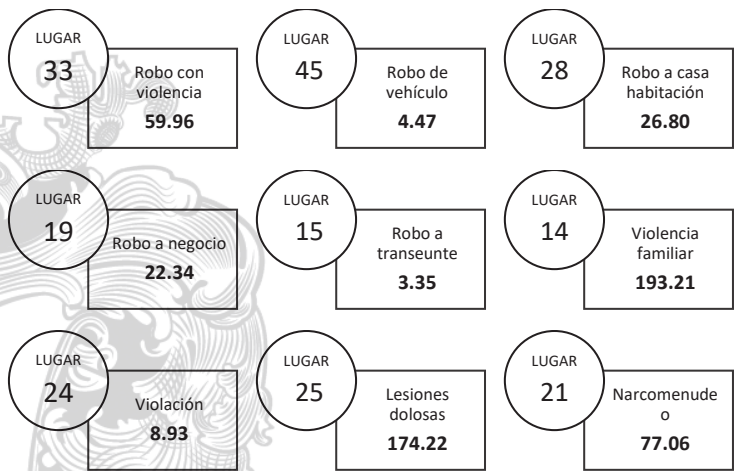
LUGAR
33
Robo con violencia
**59.96**

LUGAR
45
Robo de vehículo
**4.47**

LUGAR
28
Robo a casa habitación
**26.80**

LUGAR
19
Robo a negocio
**22.34**

LUGAR
15
Robo a transeunte
**3.35**

LUGAR
14
Violencia familiar
**193.21**

LUGAR
24
Violación
**8.93**

LUGAR
25
Lesiones dolosas
**174.22**

LUGAR
21
Narcomenude o
**77.06**